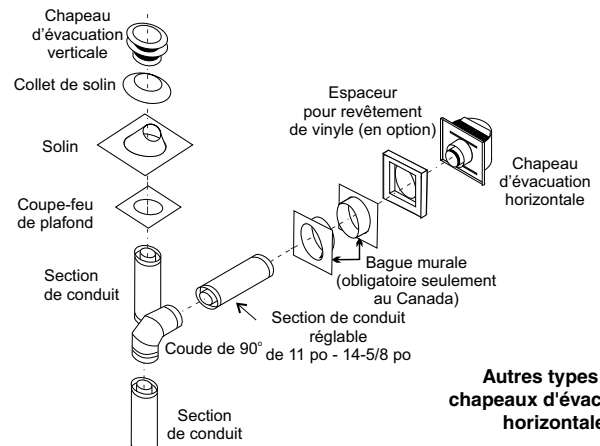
Chapeau d'évacuation verticale

Collet de solin

Solin

Coupe-feu de plafond

Section de conduit

Coude de 90°

Section de conduit

Espaceur pour revêtement de vinyle (en option)

Chapeau d'évacuation horizontale

Bague murale (obligatoire seulement au Canada)

Section de conduit réglable de 11 po - 14-5/8 po

Autres types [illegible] chapeaux d'évac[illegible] horizontale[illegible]